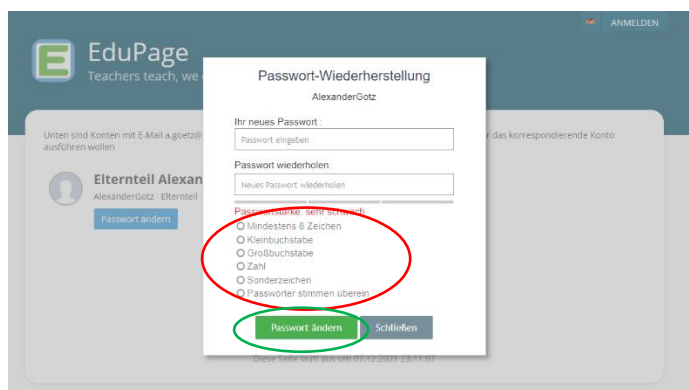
ANMELDEN

EduPage
Teachers teach, we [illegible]

Unten sind Konten mit E-Mail a.goetz@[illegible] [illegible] das korrespondierende Konto ausführen wollen

Elternteil Alexan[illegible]
AlexanderGotz · Elternteil · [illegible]
Passwort ändern

Passwort-Wiederherstellung
AlexanderGotz

Ihr neues Passwort :
Passwort eingeben

Passwort wiederholen:
Neues Passwort wiederholen

Passwortstärke: sehr schwach
Mindestens 8 Zeichen
Kleinbuchstabe
Großbuchstabe
Zahl
Sonderzeichen
Passwörter stimmen überein

Passwort ändern
Schließen

Diese Seite läuft aus um 07.12.2021 23:11:07